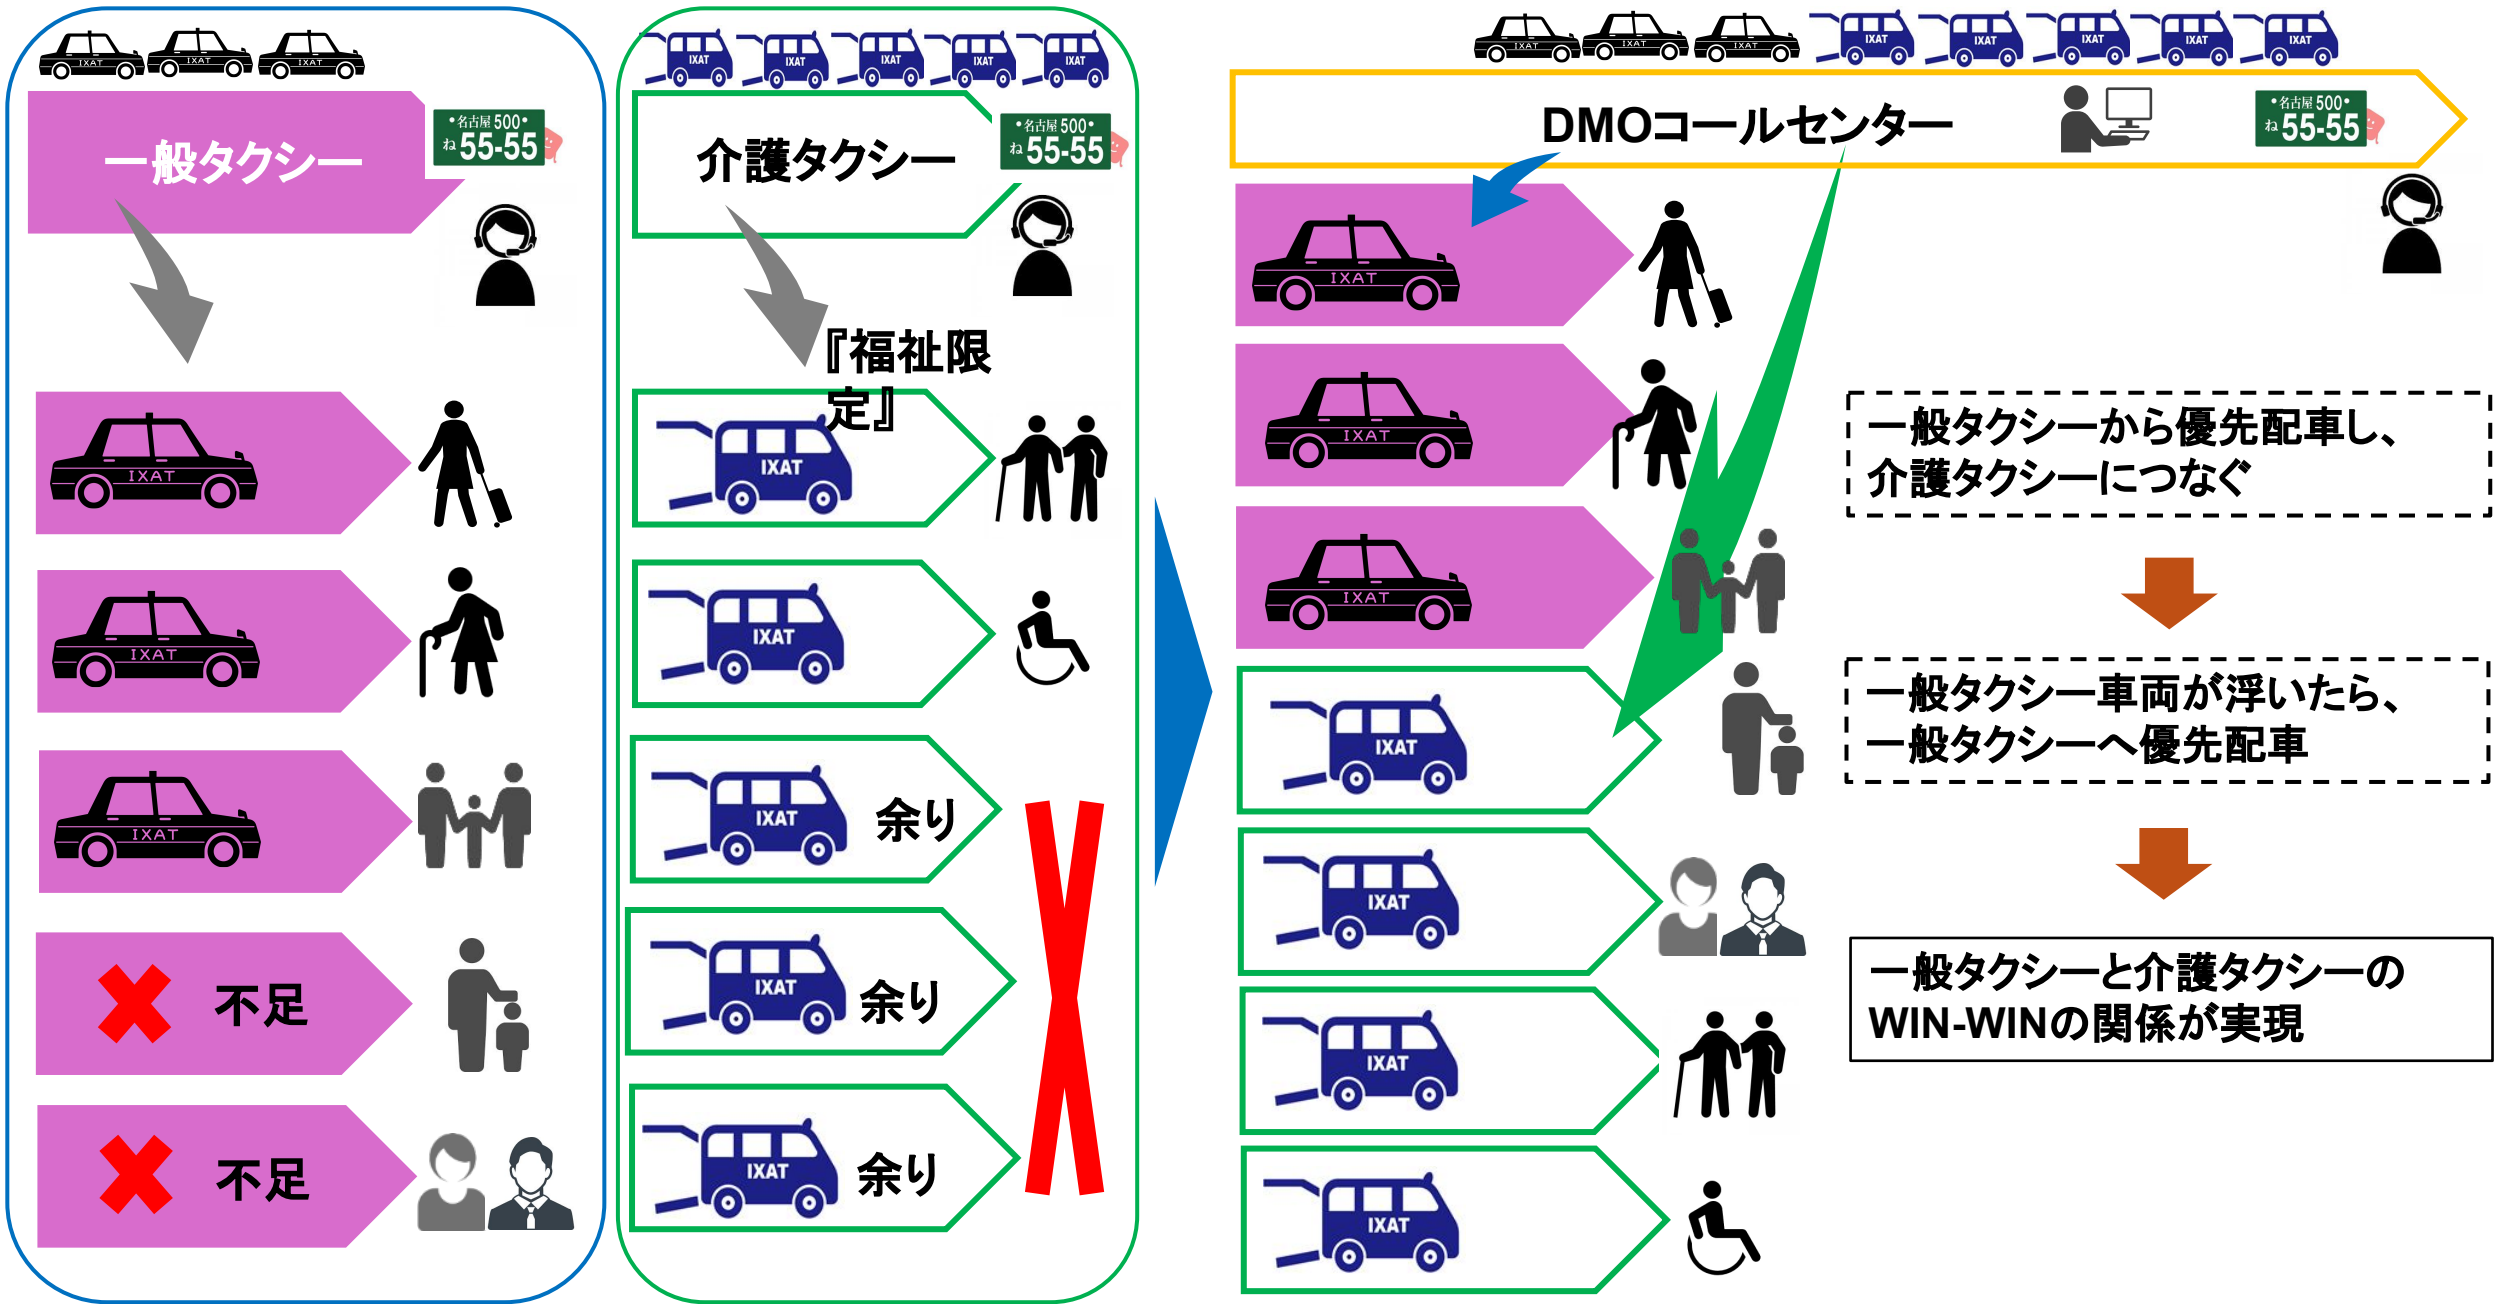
IXAT IXAT IXAT

一般タクシー

•名古屋 500•
ね 55-55

IXAT

IXAT

IXAT

不足

不足

IXAT IXAT IXAT IXAT IXAT

介護タクシー

•名古屋 500•
ね 55-55

『福祉限定』

IXAT

IXAT

IXAT 余り

IXAT 余り

IXAT 余り

IXAT IXAT IXAT IXAT IXAT IXAT IXAT IXAT

DMOコールセンター

•名古屋 500•
ね 55-55

IXAT

IXAT

IXAT

IXAT

IXAT

IXAT

IXAT

一般タクシーから優先配車し、介護タクシーにつなぐ

一般タクシー車両が浮いたら、一般タクシーへ優先配車

一般タクシーと介護タクシーのWIN-WINの関係が実現